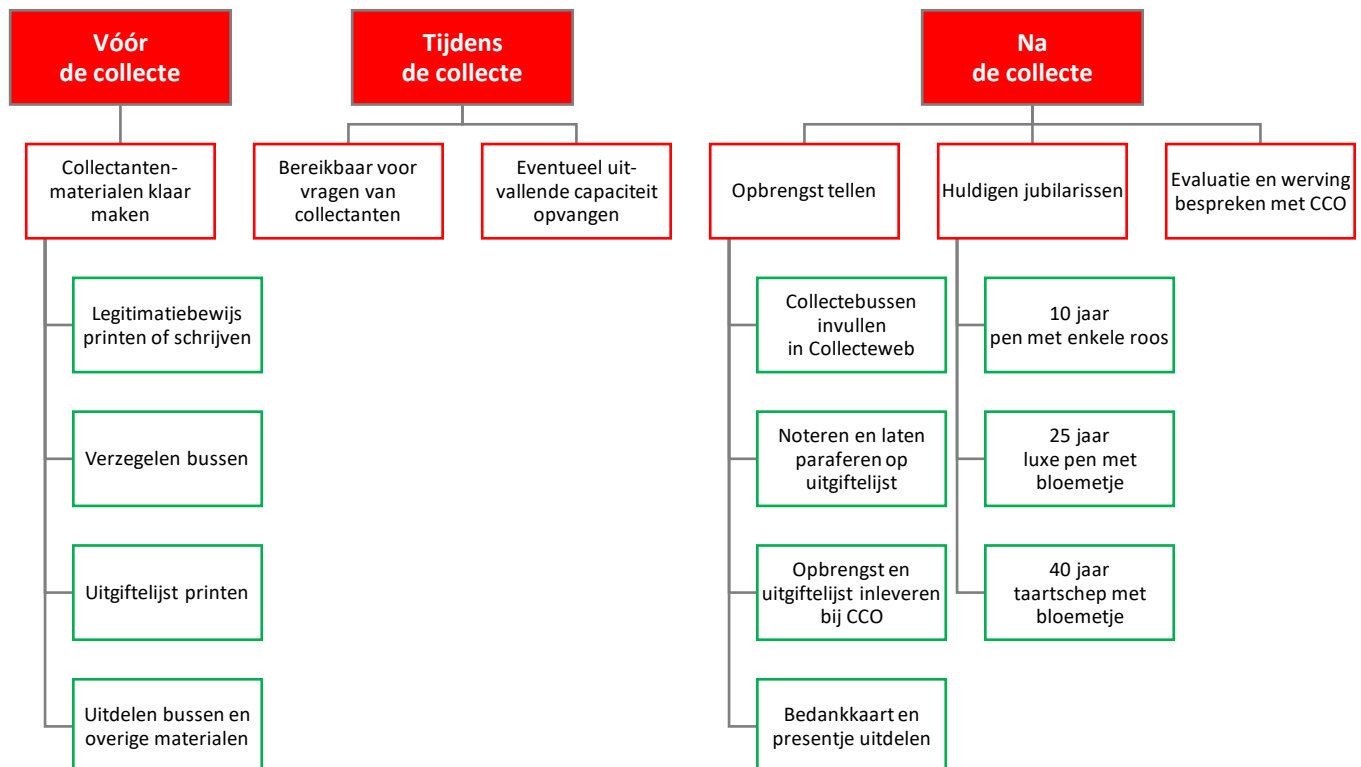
Vóór de collecte

Tijdens de collecte

Na de collecte

Collectanten-materialen klaar maken

Bereikbaar voor vragen van collectanten

Eventueel uit-vallende capaciteit opvangen

Opbrengst tellen

Huldigen jubilarissen

Evaluatie en werving bespreken met CCO

Legitimatiebewijs printen of schrijven

Verzegelen bussen

Uitgiftelijst printen

Uitdelen bussen en overige materialen

Collectebussen invullen in Collecteweb

Noteren en laten paraferen op uitgiftelijst

Opbrengst en uitgiftelijst inleveren bij CCO

Bedankkaart en presentje uitdelen

10 jaar pen met enkele roos

25 jaar luxe pen met bloemetje

40 jaar taartschep met bloemetje